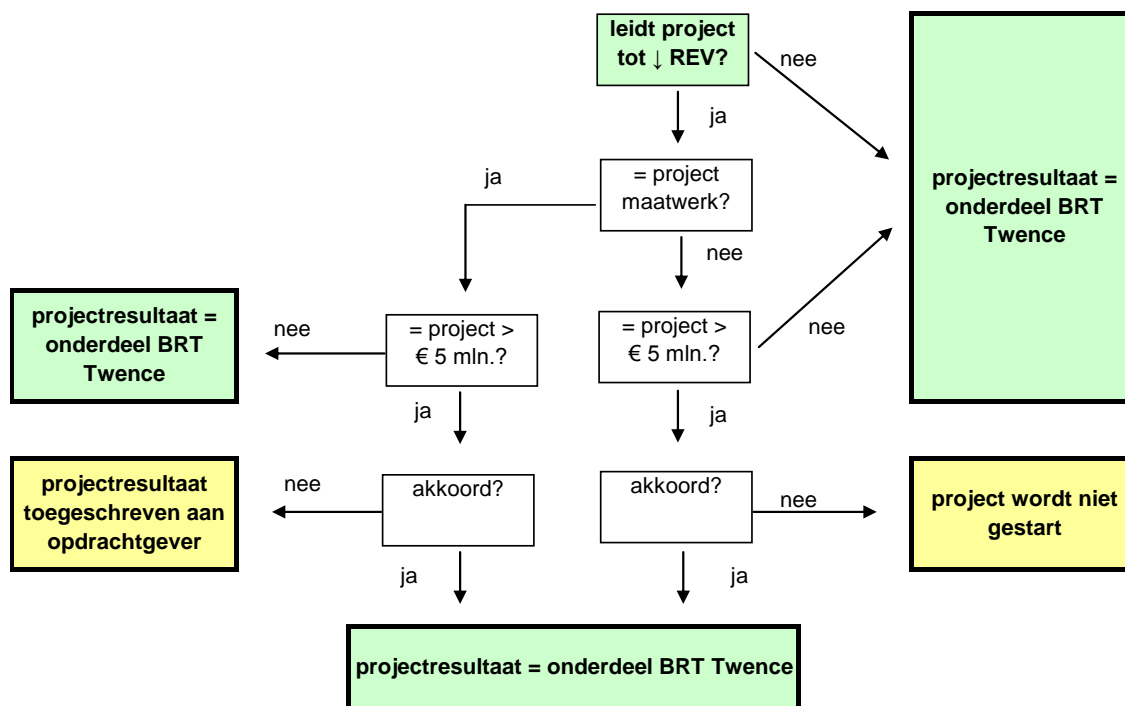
leidt project tot ↓ REV?

nee

projectresultaat = onderdeel BRT Twence

ja

= project maatwerk?

ja

nee

projectresultaat = onderdeel BRT Twence

nee

= project > € 5 mln.?

= project > € 5 mln.?

nee

ja

ja

projectresultaat toegeschreven aan opdrachtgever

nee

akkoord?

akkoord?

nee

project wordt niet gestart

ja

ja

projectresultaat = onderdeel BRT Twence